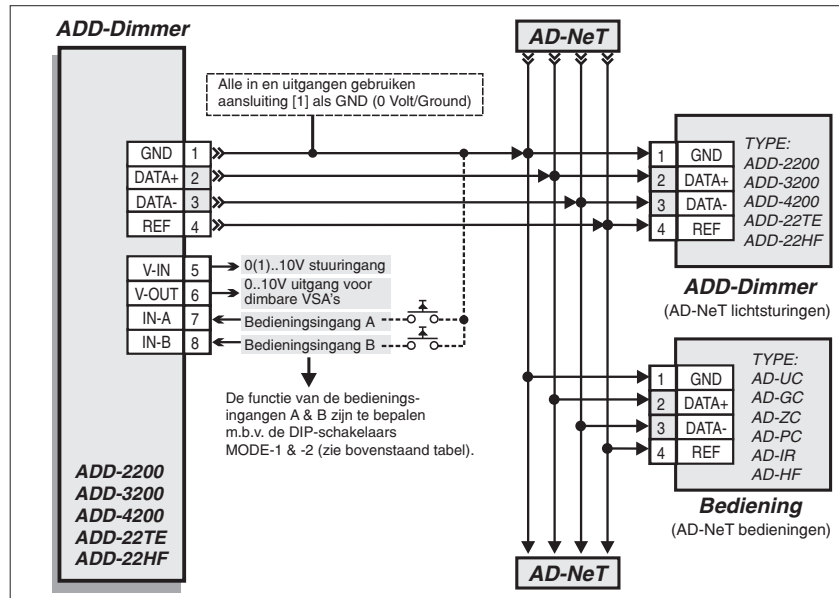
ADD-Dimmer

AD-NeT

Alle in en uitgangen gebruiken aansluiting [1] als GND (0 Volt/Ground)

GND 1
DATA+ 2
DATA- 3
REF 4

V-IN 5 0(1)..10V stuuringang
V-OUT 6 0..10V uitgang voor dimbare VSA's
IN-A 7 Bedieningsingang A
IN-B 8 Bedieningsingang B

De functie van de bedieningsingangen A & B zijn te bepalen m.b.v. de DIP-schakelaars MODE-1 & -2 (zie bovenstaand tabel).

ADD-2200
ADD-3200
ADD-4200
ADD-22TE
ADD-22HF

1 GND
2 DATA+
3 DATA-
4 REF

TYPE:
ADD-2200
ADD-3200
ADD-4200
ADD-22TE
ADD-22HF

ADD-Dimmer
(AD-NeT lichtsturingen)

1 GND
2 DATA+
3 DATA-
4 REF

TYPE:
AD-UC
AD-GC
AD-ZC
AD-PC
AD-IR
AD-HF

Bediening
(AD-NeT bedieningen)

AD-NeT